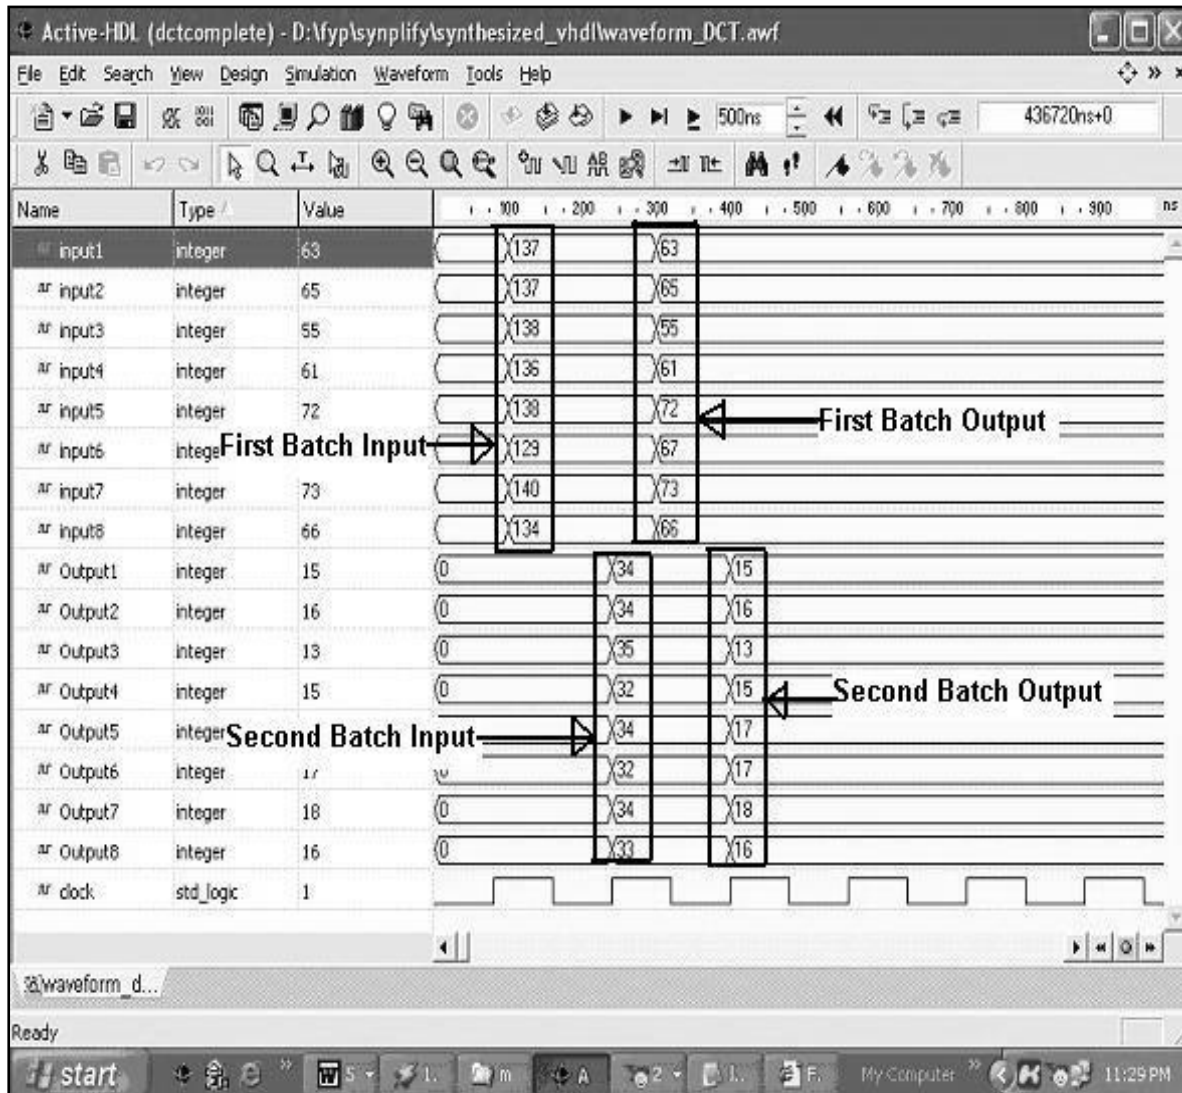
Active-HDL (dctcomplete) - D:\fyp\synplify\synthesized_vhdl\waveform_DCT.awf

File Edit Search View Design Simulation Waveform Tools Help

500ns 436720ns+0

| Name | Type | Value |
|---|---|---|
| input1 | integer | 63 |
| input2 | integer | 65 |
| input3 | integer | 55 |
| input4 | integer | 61 |
| input5 | integer | 72 |
| input6 | integer | |
| input7 | integer | 73 |
| input8 | integer | 66 |
| Output1 | integer | 15 |
| Output2 | integer | 16 |
| Output3 | integer | 13 |
| Output4 | integer | 15 |
| Output5 | integer | |
| Output6 | integer | 17 |
| Output7 | integer | 18 |
| Output8 | integer | 16 |
| clock | std_logic | 1 |

100 200 300 400 500 600 700 800 900 ns

137 63
137 65
138 55
136 61
138 72
129 67
140 73
134 66
0 34 15
0 34 16
0 35 13
0 32 15
34 17
32 17
0 34 18
0 33 16

First Batch Input
First Batch Output
Second Batch Input
Second Batch Output

waveform_d...

Ready

start My Computer 11:29 PM